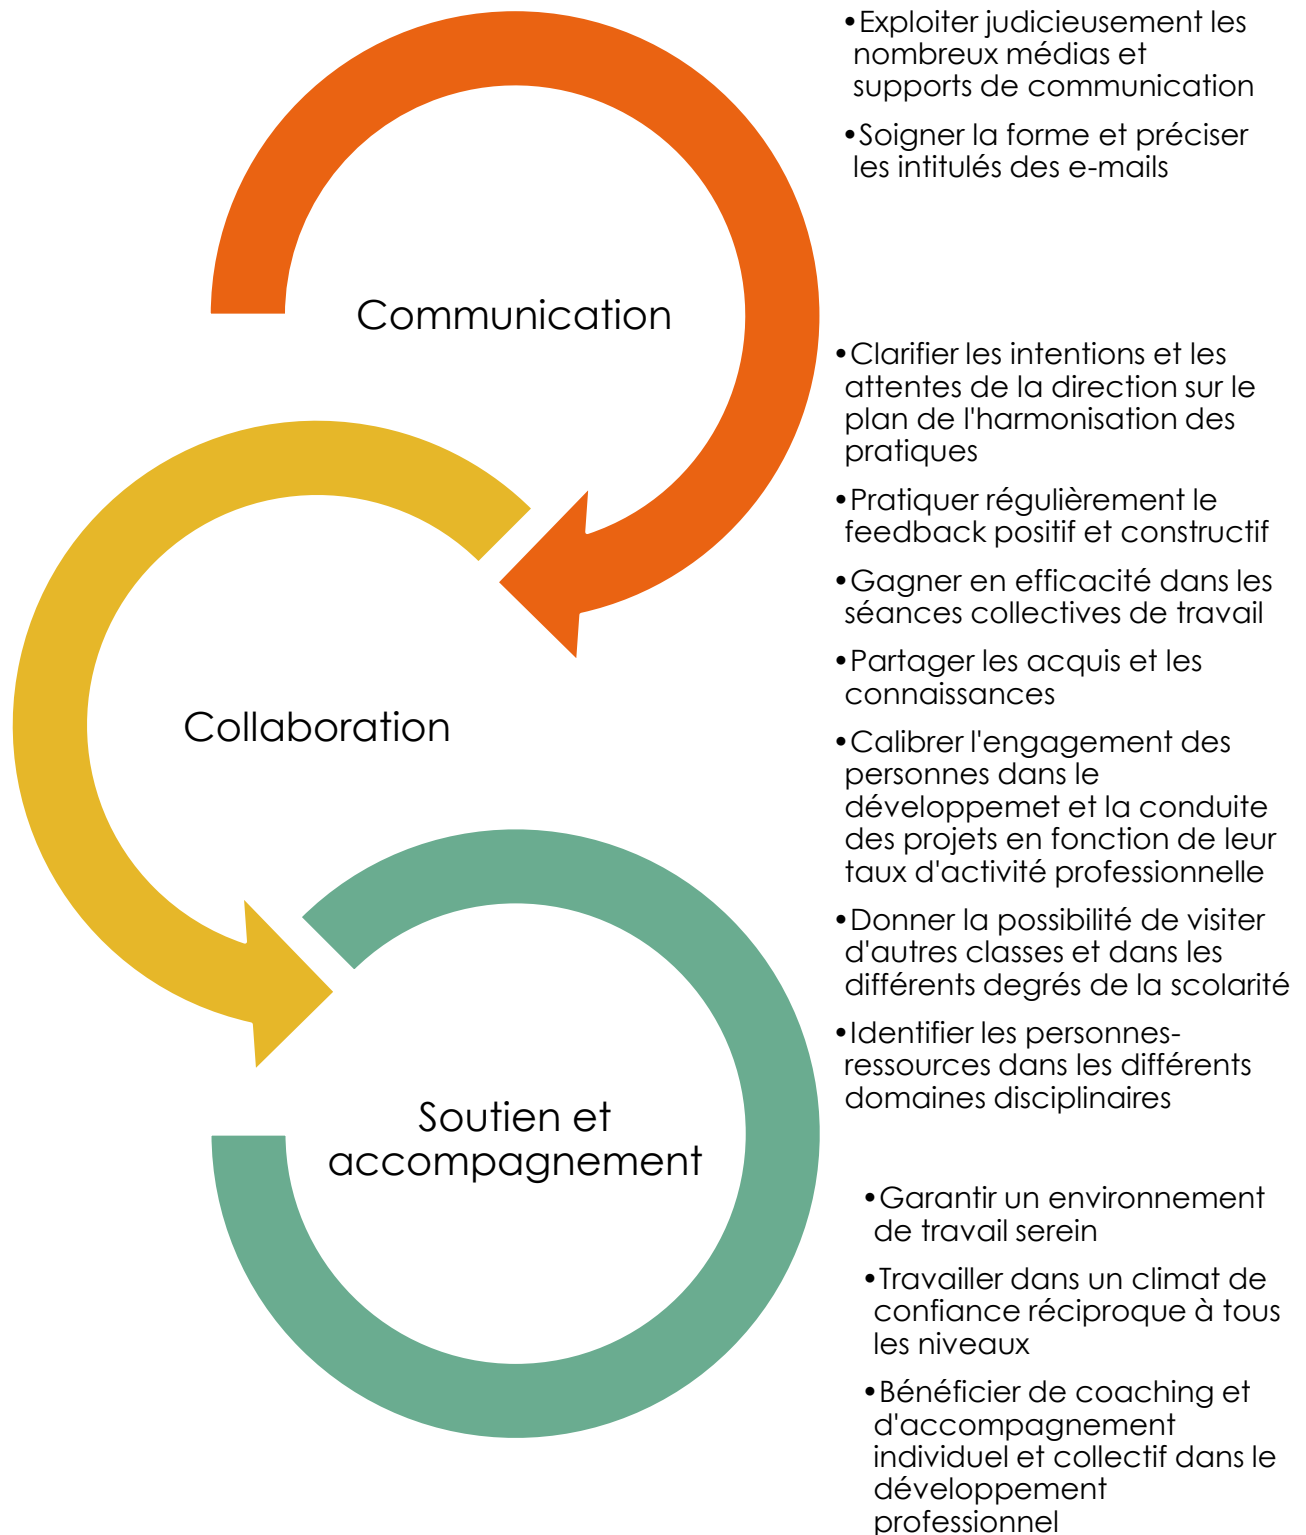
Communication

• Exploiter judicieusement les nombreux médias et supports de communication
• Soigner la forme et préciser les intitulés des e-mails

Collaboration

• Clarifier les intentions et les attentes de la direction sur le plan de l'harmonisation des pratiques
• Pratiquer régulièrement le feedback positif et constructif
• Gagner en efficacité dans les séances collectives de travail
• Partager les acquis et les connaissances
• Calibrer l'engagement des personnes dans le développemet et la conduite des projets en fonction de leur taux d'activité professionnelle
• Donner la possibilité de visiter d'autres classes et dans les différents degrés de la scolarité
• Identifier les personnes-ressources dans les différents domaines disciplinaires

Soutien et accompagnement

• Garantir un environnement de travail serein
• Travailler dans un climat de confiance réciproque à tous les niveaux
• Bénéficier de coaching et d'accompagnement individuel et collectif dans le développement professionnel